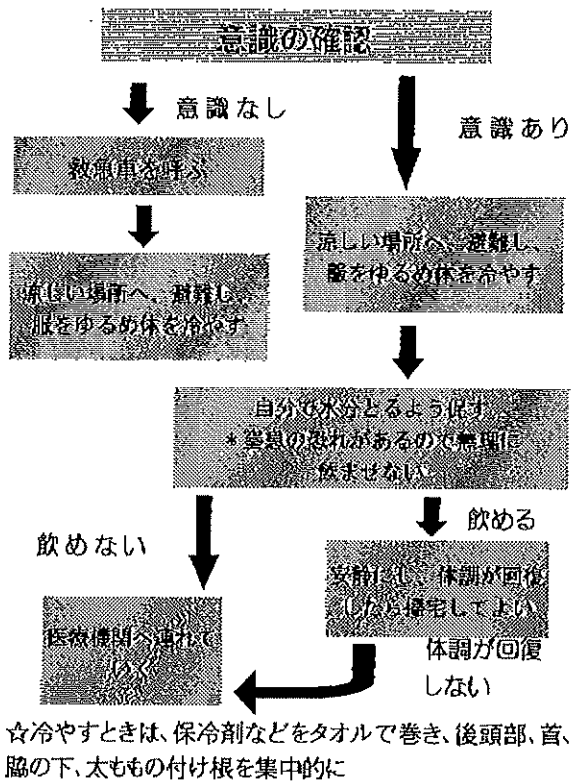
意識の確認

意識なし

救急車を呼ぶ

涼しい場所へ、避難し、服をゆるめ体を冷やす

意識あり

涼しい場所へ、避難し、服をゆるめ体を冷やす

自分で水分とるよう促す
＊窒息の恐れがあるので無理に飲ませない

飲めない

飲める

医療機関へ連れてゆく

安静にし、体調が回復したら帰宅してよい

体調が回復しない

☆冷やすときは、保冷剤などをタオルで巻き、後頭部、首、脇の下、太ももの付け根を集中的に